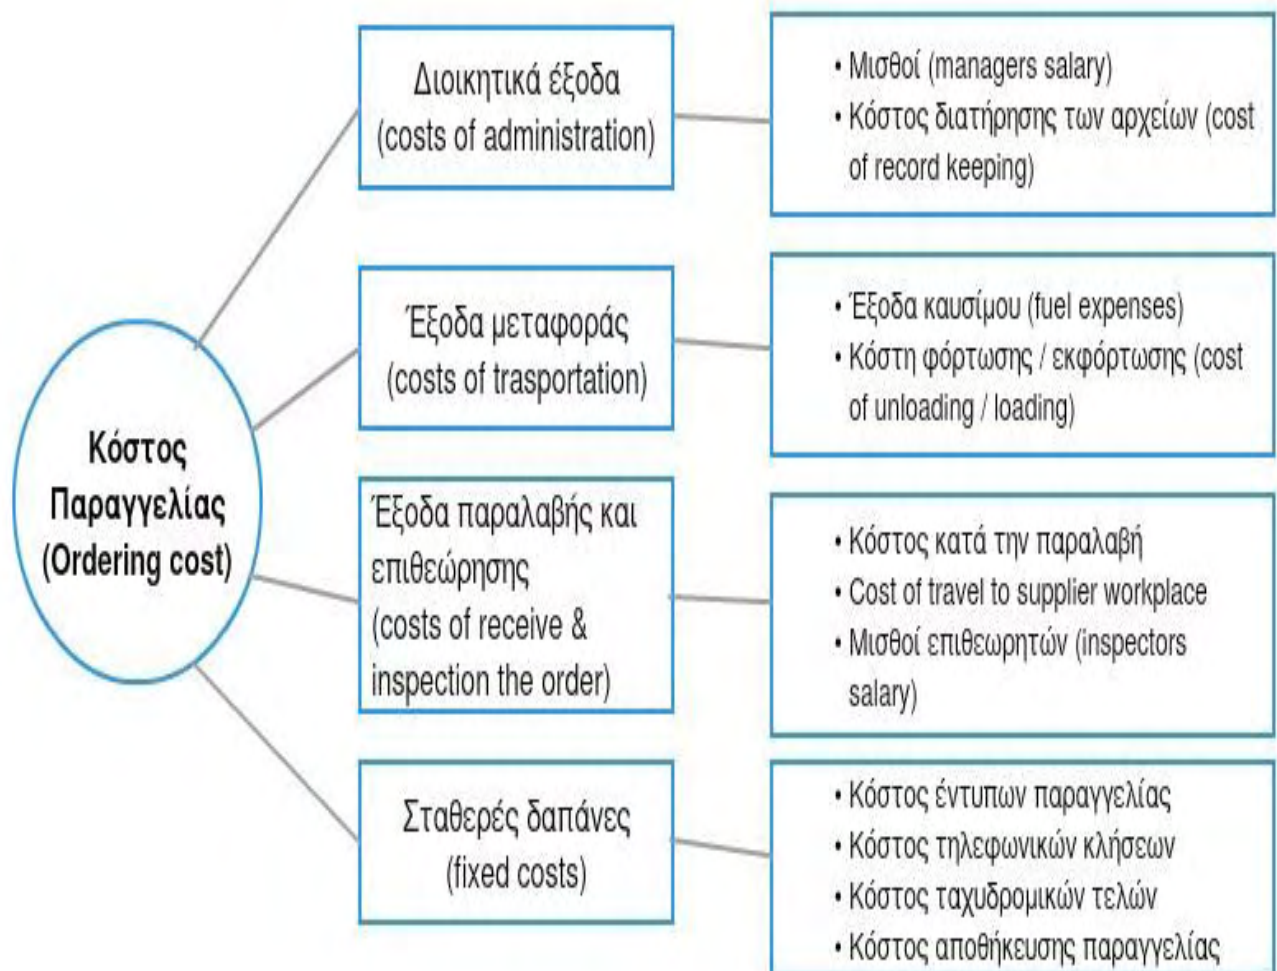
Κόστος Παραγγελίας (Ordering cost)

Διοικητικά έξοδα (costs of administration)

• Μισθοί (managers salary)
• Κόστος διατήρησης των αρχείων (cost of record keeping)

Έξοδα μεταφοράς (costs of trasportation)

• Έξοδα καυσίμου (fuel expenses)
• Κόστη φόρτωσης / εκφόρτωσης (cost of unloading / loading)

Έξοδα παραλαβής και επιθεώρησης (costs of receive & inspection the order)

• Κόστος κατά την παραλαβή
• Cost of travel to supplier workplace
• Μισθοί επιθεωρητών (inspectors salary)

Σταθερές δαπάνες (fixed costs)

• Κόστος έντυπων παραγγελίας
• Κόστος τηλεφωνικών κλήσεων
• Κόστος ταχυδρομικών τελών
• Κόστος αποθήκευσης παραγγελίας